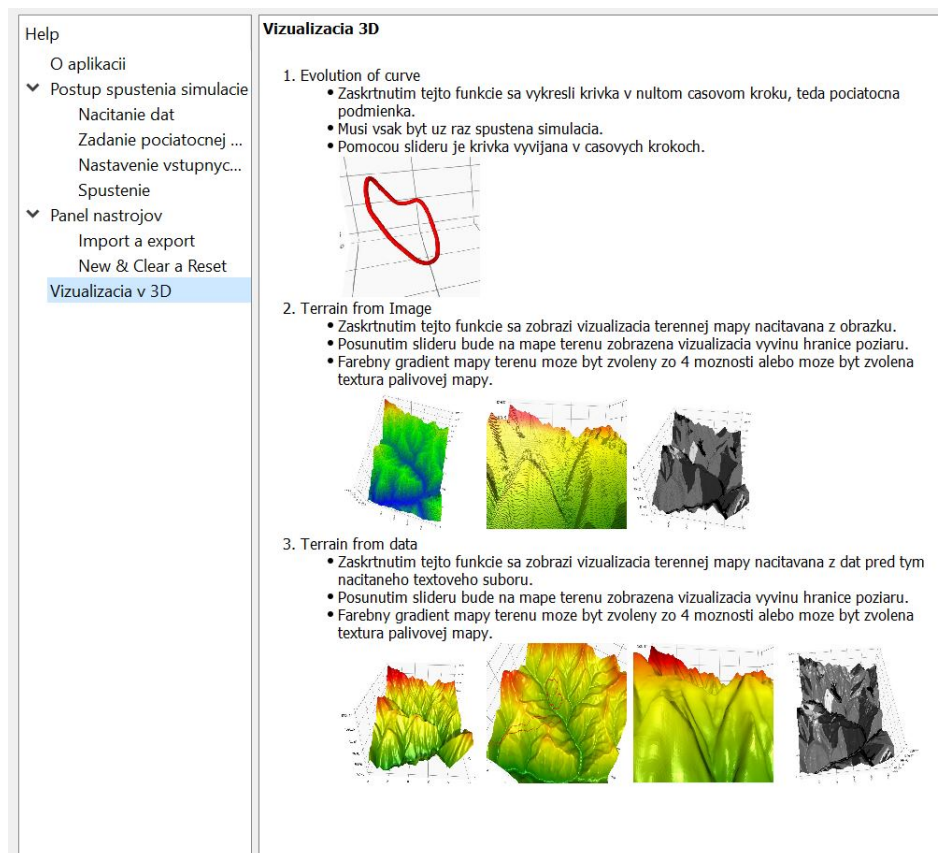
Help
O aplikacii
Postup spustenia simulacie
Nacitanie dat
Zadanie pociatocnej ...
Nastavenie vstupnyc...
Spustenie
Panel nastrojov
Import a export
New & Clear a Reset
Vizualizacia v 3D

Vizualizacia 3D

1. Evolution of curve
• Zaskrtnutim tejto funkcie sa vykresli krivka v nultom casovom kroku, teda pociatocna podmienka.
• Musi vsak byt uz raz spustena simulacia.
• Pomocou slideru je krivka vyvijana v casovych krokoch.

2. Terrain from Image
• Zaskrtnutim tejto funkcie sa zobrazi vizualizacia terennej mapy nacitavana z obrazku.
• Posunutim slideru bude na mape terenu zobrazena vizualizacia vyvinu hranice poziaru.
• Farebny gradient mapy terenu moze byt zvoleny zo 4 moznosti alebo moze byt zvolena textura palivovej mapy.

3. Terrain from data
• Zaskrtnutim tejto funkcie sa zobrazi vizualizacia terennej mapy nacitavana z dat pred tym nacitaneho textoveho suboru.
• Posunutim slideru bude na mape terenu zobrazena vizualizacia vyvinu hranice poziaru.
• Farebny gradient mapy terenu moze byt zvoleny zo 4 moznosti alebo moze byt zvolena textura palivovej mapy.